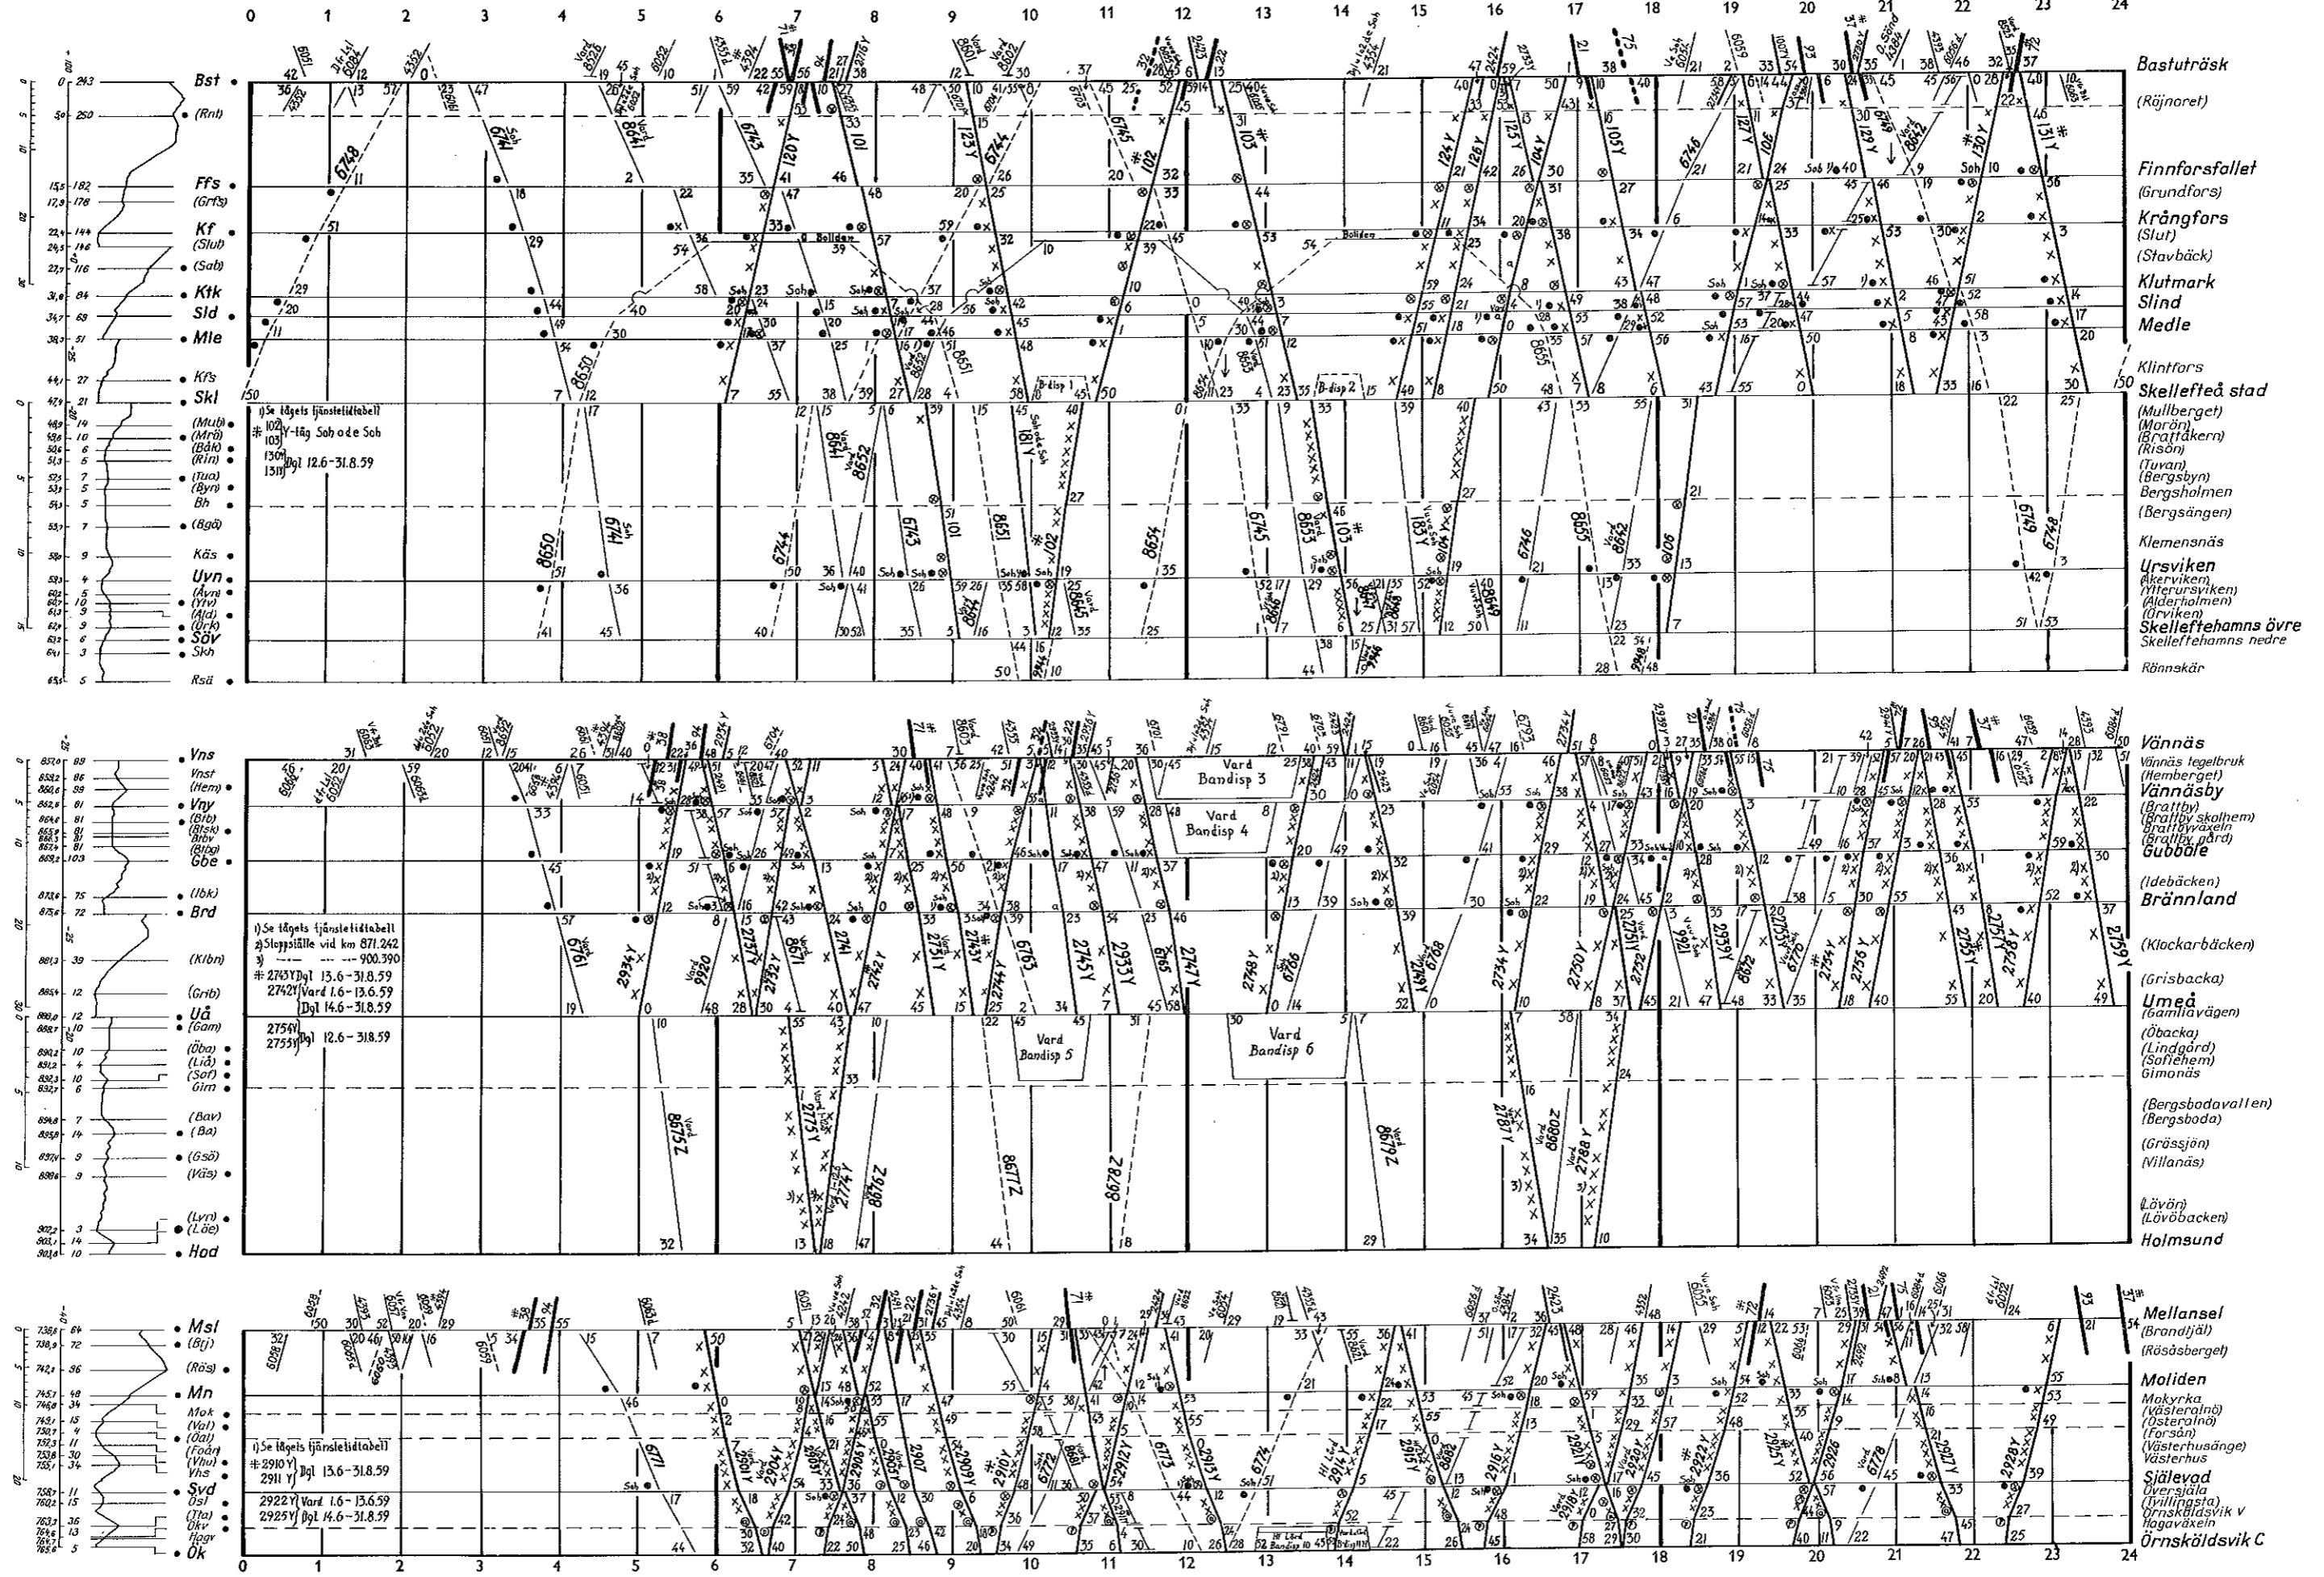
0 1 2 3 4 5 6 7 8 9 10 11 12 13 14 15 16 17 18 19 20 21 22 23 24

Bst
(Rnt)
Ffs
(Grfs)
Kf
(Slub)
(Sab)
Ktk
Sld
Mle
Kfs
Skl
(Mub)
(Mrö)
(Bdk)
(Rin)
(Tua)
(Byn)
Bh
(Bgä)
Käs
Uvn
(Åvn)
(Ytv)
(Ald)
(Örk)
Säv
Skh
Rsä

Bastuträsk
(Röjnoret)
Finnforsfallet
(Grundfors)
Krångfors
(Slut)
(Stavbäck)
Klutmark
Slind
Medle
Klintfors
Skellefteå stad
(Mullberget)
(Morön)
(Brattåkern)
(Risön)
(Tuvan)
(Bergsbyn)
Bergsholmen
(Bergsängen)
Klemensnäs
Ursviken
(Åkerviken)
(Ytterursviken)
(Alderholmen)
(Örviken)
Skelleftehamns övre
Skelleftehamns nedre
Rönnskär

1) Se tågets tjänstetidtabell
# 102, 103 Y-tåg Soh o de Sob
130Y, 131Y Dgl 12.6-31.8.59

6748 6741 8648 6743 120Y 101 123Y 6744 6745 102 103 124Y 126Y 125Y 104Y 105Y 6746 127Y 106 129Y 6749 130Y 131Y
8650 8652 6742 181Y 8651 8654 8653 183Y 8655 8649 6747 8656
Boliden
B-disp 1
B-disp 2

Vns
Vnst
(Hem)
Vny
(Btb)
(Btsk)
Btbv
(Btbg)
Gbe
(Ibk)
Brd
(Klbn)
(Grib)
Uå
(Gam)
(Öba)
(Liä)
(Sof)
Gim
(Bav)
(Ba)
(Gsö)
(Väs)
(Lvn)
(Löe)
Hod

Vännäs
Vännäs tegelbruk
(Hemberget)
Vännäsby
(Brattby)
(Brattby skolhem)
Brattbyväxeln
(Brattby gård)
Gubböle
(Idebäcken)
Brännland
(Klockarbäcken)
(Grisbacka)
Umeå
(Gamliavägen)
(Öbacka)
(Lindgård)
(Sofiehem)
Gimonäs
(Bergsbodavallen)
(Bergsboda)
(Grässjön)
(Villanäs)
(Lövön)
(Lövöbacken)
Holmsund

1) Se tågets tjänstetidtabell
2) Stoppställe vid km 871.242
3) — — 900.390
# 2743Y Dgl 13.6-31.8.59
2742Y Vard 1.6-13.6.59
Dgl 14.6-31.8.59
2754Y, 2755Y Dgl 12.6-31.8.59

Vard Bandisp 3
Vard Bandisp 4
Vard Bandisp 5
Vard Bandisp 6
6761 2934Y 9920 2737Y 2732Y 8671 2741 2742Y 2751Y 2743Y 2744Y 6763 2745Y 2933Y 6765 2747Y 2748Y 6766 2749Y 6768 2734Y 2750Y 2752Y 9921 2753Y 8672 6770 2754Y 2756Y 2755Y 2758Y 2757Y 2759Y
8675Z 2775Y 2774Y 8676Z 8677Z 8678Z 8679Z 2787Y 8680Z 2788Y

Msl
(Btj)
(Rös)
Mn
Mok
(Val)
(Öal)
(Foån)
(Vhu)
Vhs
Svd
Osl
(Tta)
Ökv
Hagv
Ök

Mellansel
(Brandtjäl)
(Rösåsberget)
Moliden
Mokyrka
(Västeralnö)
(Österalnö)
(Forsån)
(Västerhusänge)
Västerhus
Själevad
Översjäla
(Tyllingsta)
Örnsköldsvik V
Hagaväxeln
Örnsköldsvik C

1) Se tågets tjänstetidtabell
# 2910Y, 2911Y Dgl 13.6-31.8.59
2922Y Vard 1.6-13.6.59
2925Y Dgl 14.6-31.8.59

6771 2904Y 2905Y 2906Y 2907 2909Y 2910Y 6772 8681 2912Y 6773 2913Y 6774 2914 2915Y 8682 2916Y 2918Y 2921Y 2922Y 2925Y 2926 6778 2927Y 2928Y
Hl Lärd Bandisp 10
Sob Soh Vard